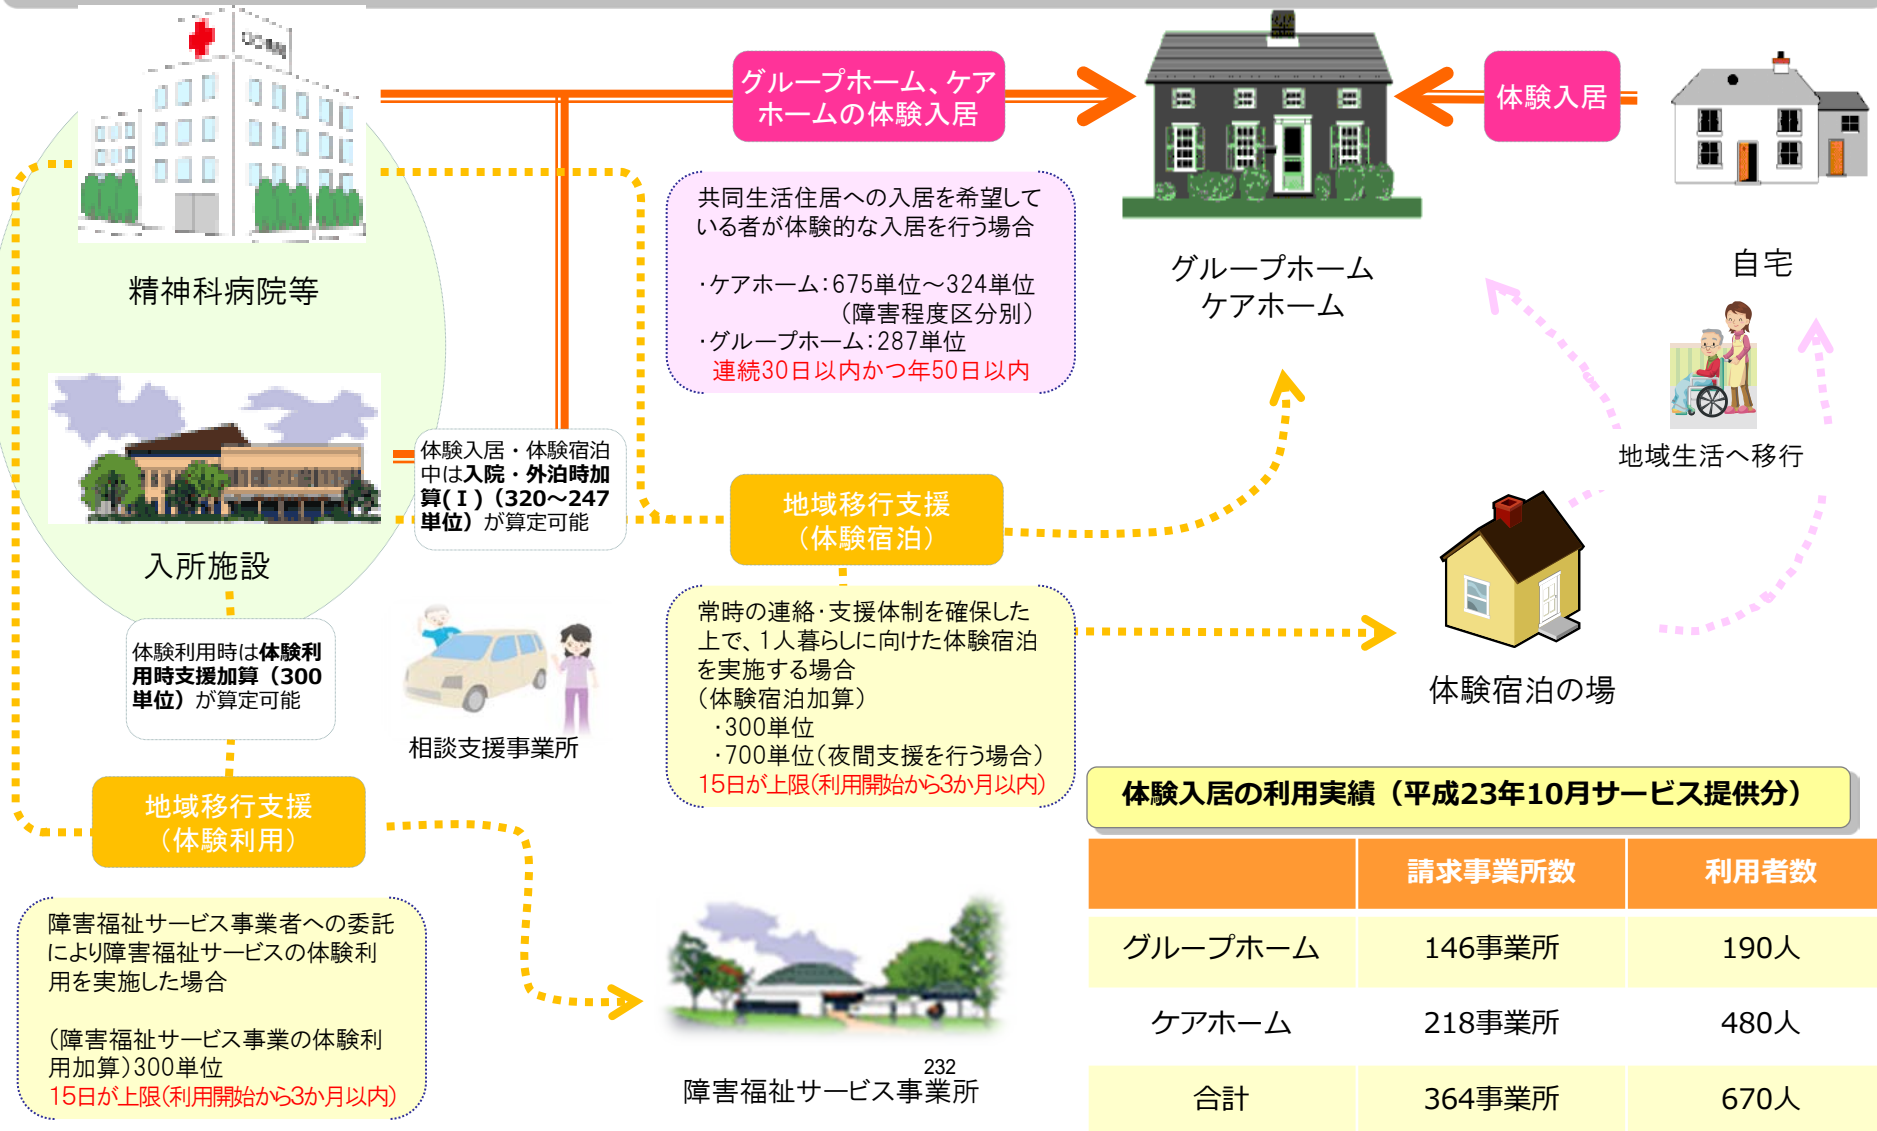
精神科病院等

入所施設

グループホーム、ケアホームの体験入居

体験入居

グループホーム
ケアホーム

自宅

共同生活住居への入居を希望している者が体験的な入居を行う場合

・ケアホーム:675単位〜324単位
（障害程度区分別）
・グループホーム:287単位
連続30日以内かつ年50日以内

体験入居・体験宿泊中は入院・外泊時加算(Ⅰ)（320〜247単位）が算定可能

地域移行支援
（体験宿泊）

地域生活へ移行

体験宿泊の場

体験利用時は体験利用時支援加算（300単位）が算定可能

相談支援事業所

常時の連絡･支援体制を確保した上で、1人暮らしに向けた体験宿泊を実施する場合
（体験宿泊加算）
・300単位
・700単位（夜間支援を行う場合）
15日が上限(利用開始から3か月以内)

地域移行支援
（体験利用）

障害福祉サービス事業者への委託により障害福祉サービスの体験利用を実施した場合

（障害福祉サービス事業の体験利用加算）300単位
15日が上限(利用開始から3か月以内)

232
障害福祉サービス事業所

体験入居の利用実績（平成23年10月サービス提供分）

| | 請求事業所数 | 利用者数 |
|---|---|---|
| グループホーム | 146事業所 | 190人 |
| ケアホーム | 218事業所 | 480人 |
| 合計 | 364事業所 | 670人 |